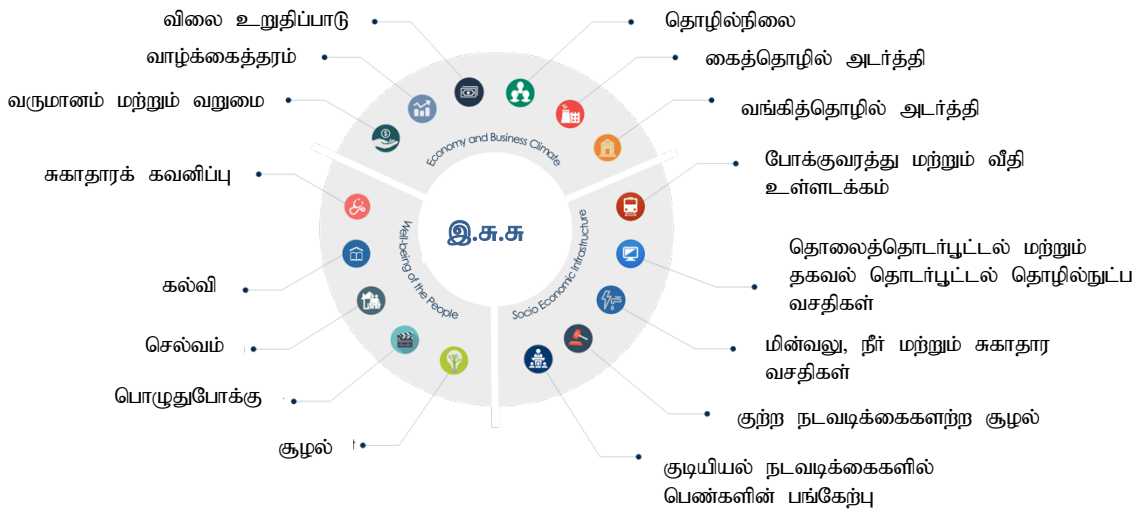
விலை உறுதிப்பாடு

வாழ்க்கைத்தரம்

வருமானம் மற்றும் வறுமை

சுகாதாரக் கவனிப்பு

கல்வி

செல்வம்

பொழுதுபோக்கு

சூழல்

தொழில்நிலை

கைத்தொழில் அடர்த்தி

வங்கித்தொழில் அடர்த்தி

போக்குவரத்து மற்றும் வீதி உள்ளடக்கம்

தொலைத்தொடர்பூட்டல் மற்றும் தகவல் தொடர்பூட்டல் தொழில்நுட்ப வசதிகள்

மின்வலு, நீர் மற்றும் சுகாதார வசதிகள்

குற்ற நடவடிக்கைகளற்ற சூழல்

குடியியல் நடவடிக்கைகளில் பெண்களின் பங்கேற்பு

Economy and Business Climate

Well-being of the People

Socio Economic Infrastructure

இ.சு.சு